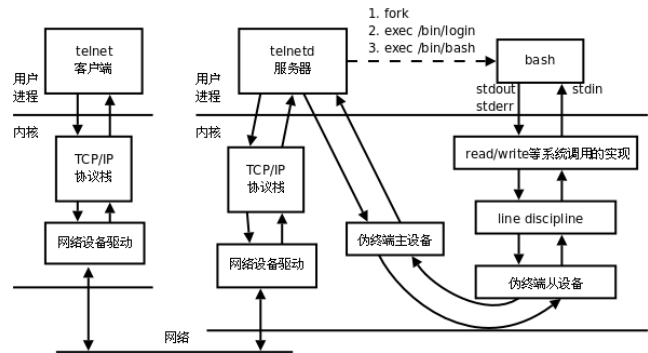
telnet
客户端

用户
进程

内核

TCP/IP
协议栈

网络设备驱动

telnetd
服务器

用户
进程

内核

TCP/IP
协议栈

网络设备驱动

1. fork
2. exec /bin/login
3. exec /bin/bash

bash

stdout
stderr

stdin

read/write等系统调用的实现

line discipline

伪终端主设备

伪终端从设备

网络